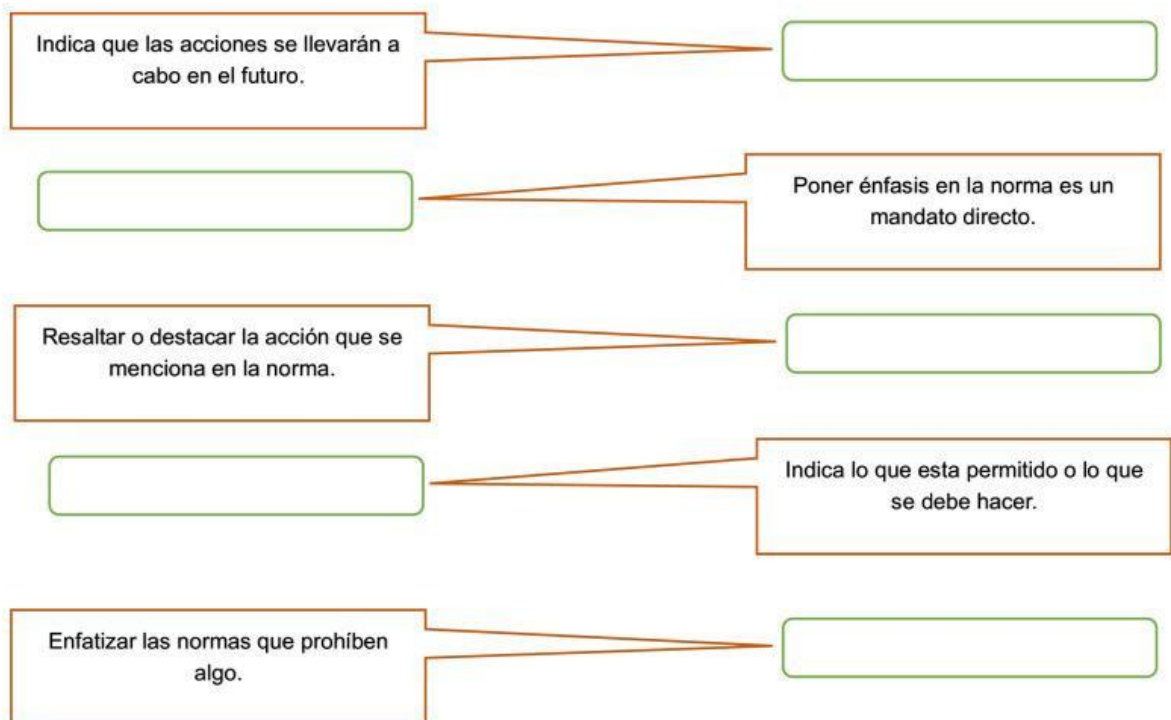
Indica que las acciones se llevarán a cabo en el futuro.

Poner énfasis en la norma es un mandato directo.

Resaltar o destacar la acción que se menciona en la norma.

Indica lo que esta permitido o lo que se debe hacer.

Enfatizar las normas que prohíben algo.